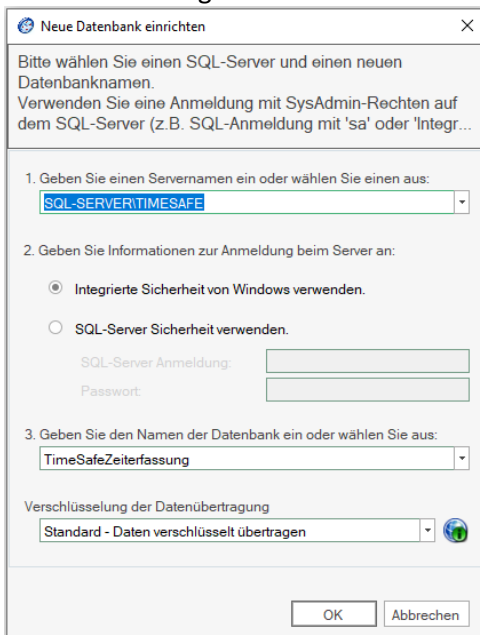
Neue Datenbank einrichten

Bitte wählen Sie einen SQL-Server und einen neuen Datenbanknamen.
Verwenden Sie eine Anmeldung mit SysAdmin-Rechten auf dem SQL-Server (z.B. SQL-Anmeldung mit 'sa' oder 'Integr...

1. Geben Sie einen Servernamen ein oder wählen Sie einen aus:

SQL-SERVER\TIMESAFE

2. Geben Sie Informationen zur Anmeldung beim Server an:

Integrierte Sicherheit von Windows verwenden.

SQL-Server Sicherheit verwenden.

SQL-Server Anmeldung:

Passwort:

3. Geben Sie den Namen der Datenbank ein oder wählen Sie aus:

TimeSafeZeiterfassung

Verschlüsselung der Datenübertragung

Standard - Daten verschlüsselt übertragen

OK

Abbrechen